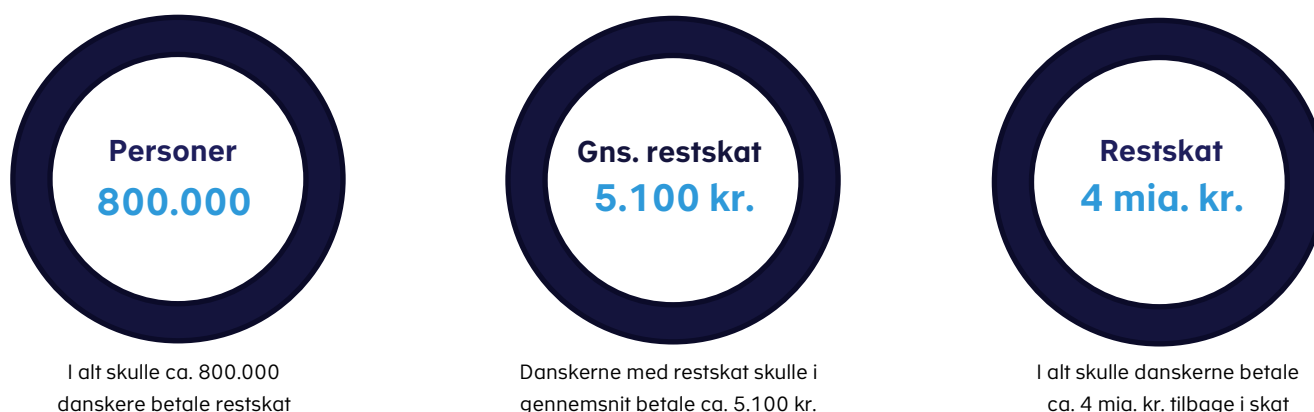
Personer
800.000

I alt skulle ca. 800.000 danskere betale restskat

Gns. restskat
5.100 kr.

Danskerne med restskat skulle i gennemsnit betale ca. 5.100 kr.

Restskat
4 mia. kr.

I alt skulle danskerne betale ca. 4 mia. kr. tilbage i skat